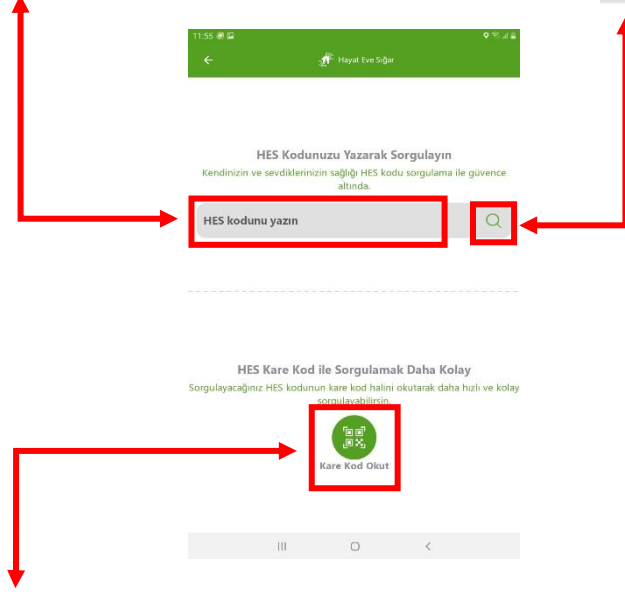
11:55

Hayat Eve Sığar

HES Kodunuzu Yazarak Sorgulayın

Kendinizin ve sevdiklerinizin sağlığı HES kodu sorgulama ile güvence altında.

HES kodunu yazın

HES Kare Kod ile Sorgulamak Daha Kolay

Sorgulayacağınız HES kodunun kare kod halini okutarak daha hızlı ve kolay sorgulayabilirsin.

Kare Kod Okut